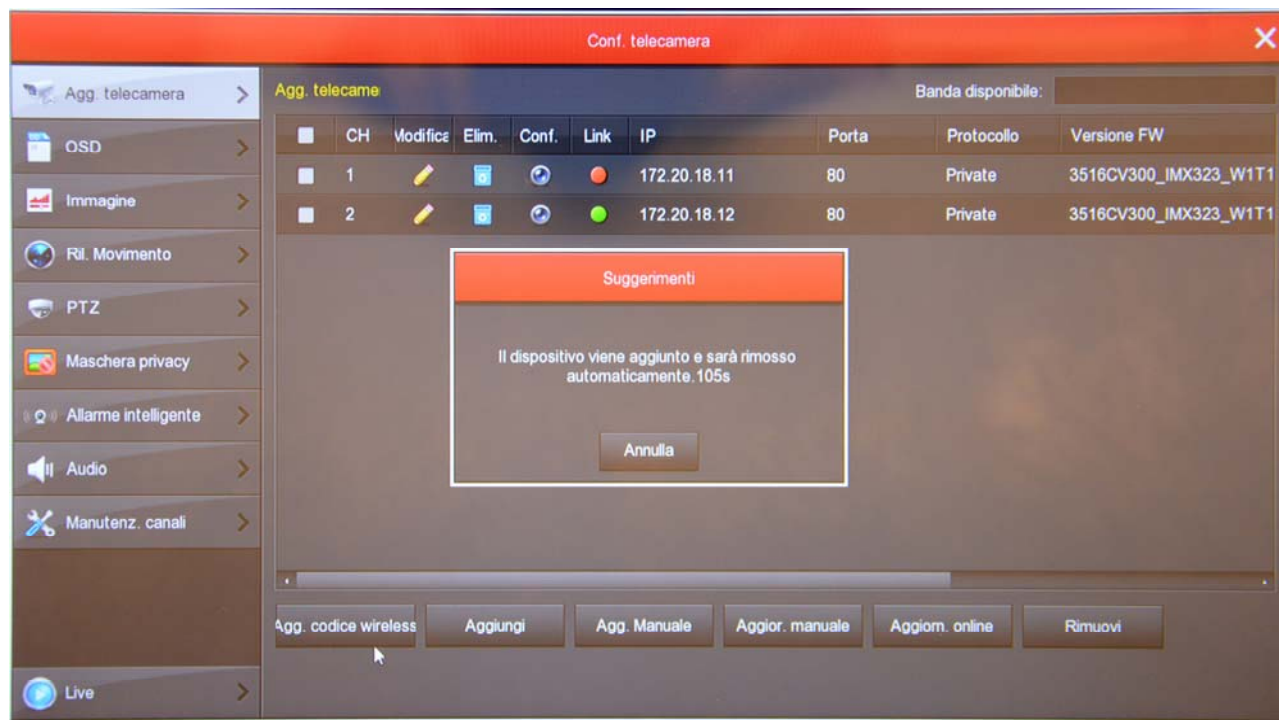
Conf. telecamera

Agg. telecamera
OSD
Immagine
Ril. Movimento
PTZ
Maschera privacy
Allarme intelligente
Audio
Manutenz. canali
Live

Agg. telecame

Banda disponibile:

| | CH | Modifica | Elim. | Conf. | Link | IP | Porta | Protocollo | Versione FW |
|---|---|---|---|---|---|---|---|---|---|
| | 1 | | | | | 172.20.18.11 | 80 | Private | 3516CV300_IMX323_W1T1 |
| | 2 | | | | | 172.20.18.12 | 80 | Private | 3516CV300_IMX323_W1T1 |

Suggerimenti

Il dispositivo viene aggiunto e sarà rimosso automaticamente.105s

Annulla

Agg. codice wireless
Aggiungi
Agg. Manuale
Aggior. manuale
Aggiorn. online
Rimuovi